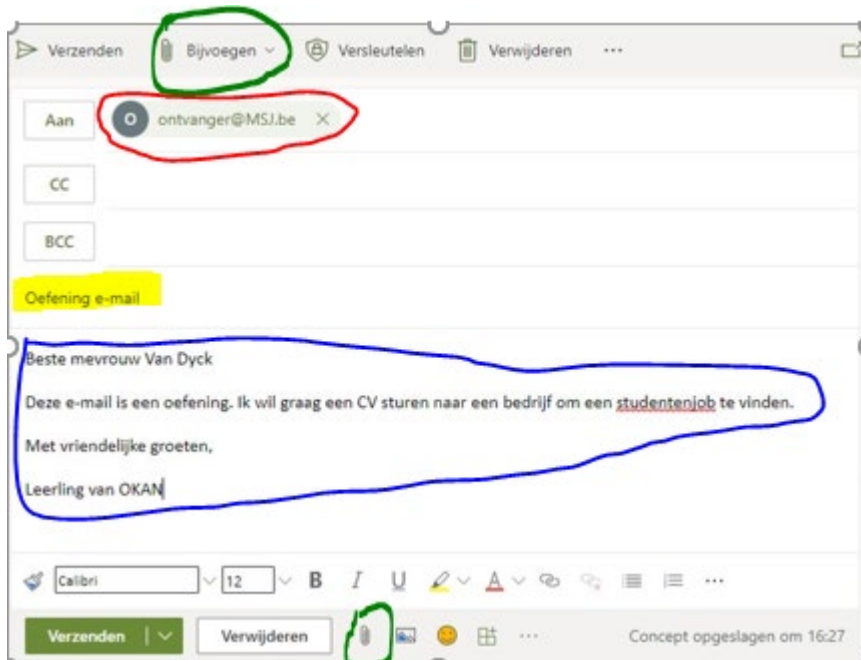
Verzenden Bijvoegen Versleutelen Verwijderen ···

Aan O ontvanger@MSJ.be ×

CC

BCC

Oefening e-mail

Beste mevrouw Van Dyck

Deze e-mail is een oefening. Ik wil graag een CV sturen naar een bedrijf om een studentenjob te vinden.

Met vriendelijke groeten,

Leerling van OKAN

Calibri 12 B I U A ···

Verzenden Verwijderen ··· Concept opgeslagen om 16:27